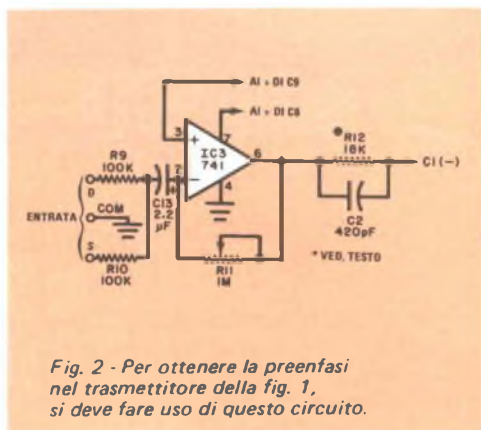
AI + DI C9
AI + DI C8
3
7
+
IC3
741
6
2
-
4
R9
100K
D
ENTRATA
COM
C13
2.2
μF
S
R10
100K
R11
1M
*R12
18K
CI(-)
C2
420pF
* VED. TESTO

Fig. 2 - Per ottenere la preenfasi nel trasmettitore della fig. 1, si deve fare uso di questo circuito.